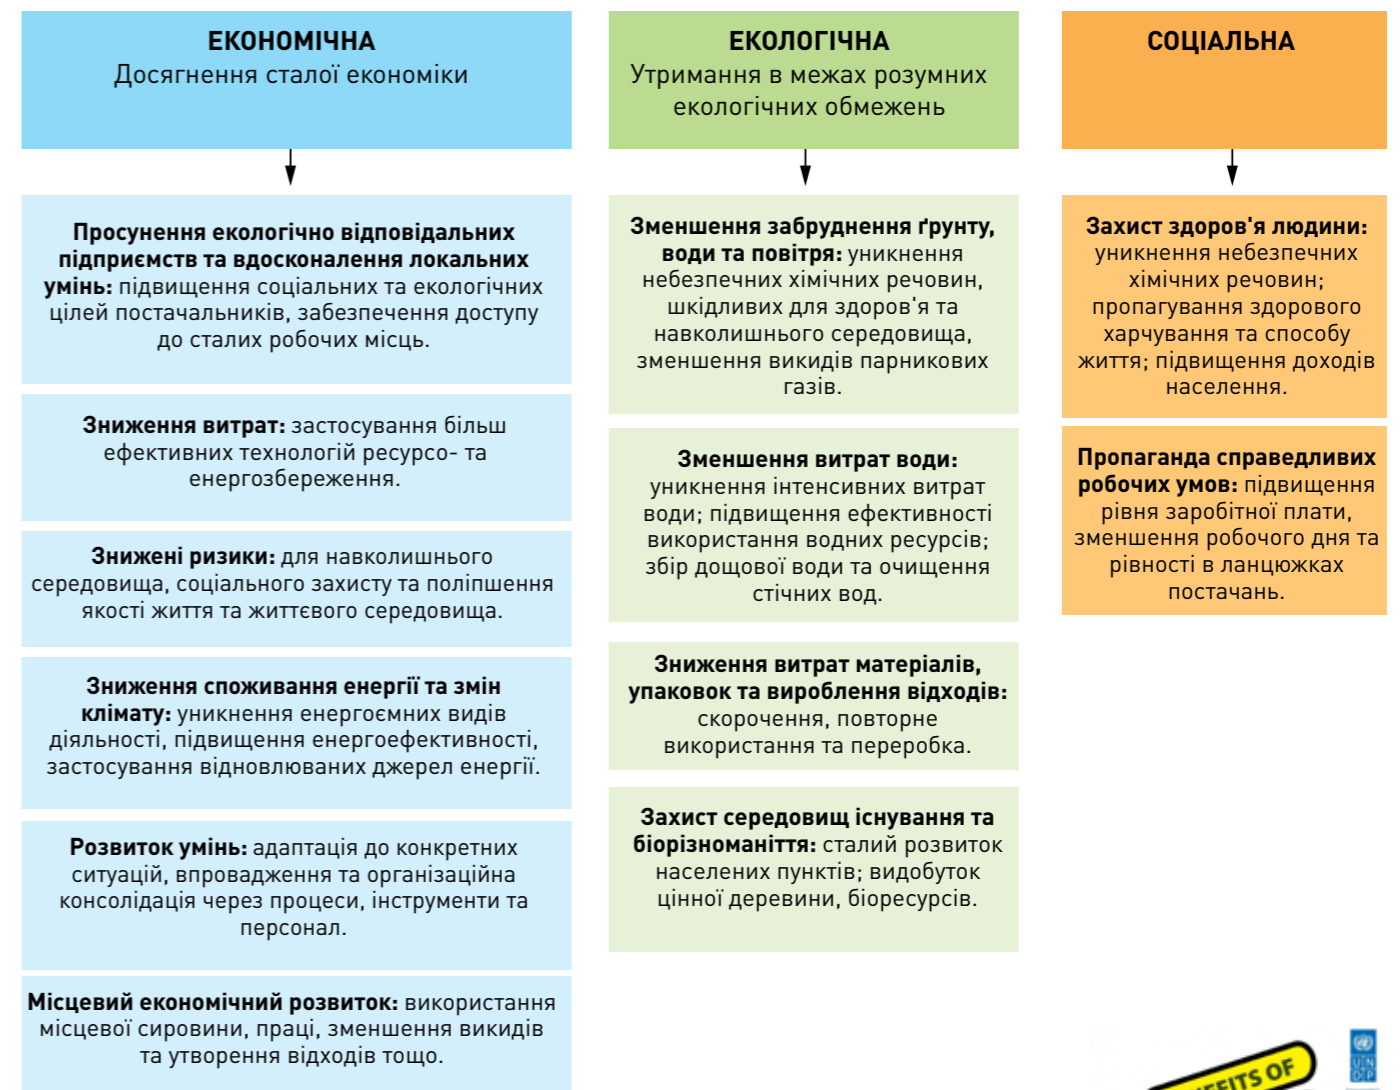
ЕКОНОМІЧНА
Досягнення сталої економіки

Просунення екологічно відповідальних підприємств та вдосконалення локальних умінь: підвищення соціальних та екологічних цілей постачальників, забезпечення доступу до сталих робочих місць.

Зниження витрат: застосування більш ефективних технологій ресурсо- та енергозбереження.

Знижені ризики: для навколишнього середовища, соціального захисту та поліпшення якості життя та життєвого середовища.

Зниження споживання енергії та змін клімату: уникнення енергоємних видів діяльності, підвищення енергоефективності, застосування відновлюваних джерел енергії.

Розвиток умінь: адаптація до конкретних ситуацій, впровадження та організаційна консолідація через процеси, інструменти та персонал.

Місцевий економічний розвиток: використання місцевої сировини, праці, зменшення викидів та утворення відходів тощо.

ЕКОЛОГІЧНА
Утримання в межах розумних екологічних обмежень

Зменшення забруднення ґрунту, води та повітря: уникнення небезпечних хімічних речовин, шкідливих для здоров'я та навколишнього середовища, зменшення викидів парникових газів.

Зменшення витрат води: уникнення інтенсивних витрат води; підвищення ефективності використання водних ресурсів; збір дощової води та очищення стічних вод.

Зниження витрат матеріалів, упаковок та вироблення відходів: скорочення, повторне використання та переробка.

Захист середовищ існування та біорізноманіття: сталий розвиток населених пунктів; видобуток цінної деревини, біоресурсів.

СОЦІАЛЬНА

Захист здоров'я людини: уникнення небезпечних хімічних речовин; пропагування здорового харчування та способу життя; підвищення доходів населення.

Пропаганда справедливих робочих умов: підвищення рівня заробітної плати, зменшення робочого дня та рівності в ланцюжках постачань.

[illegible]EFITS OF